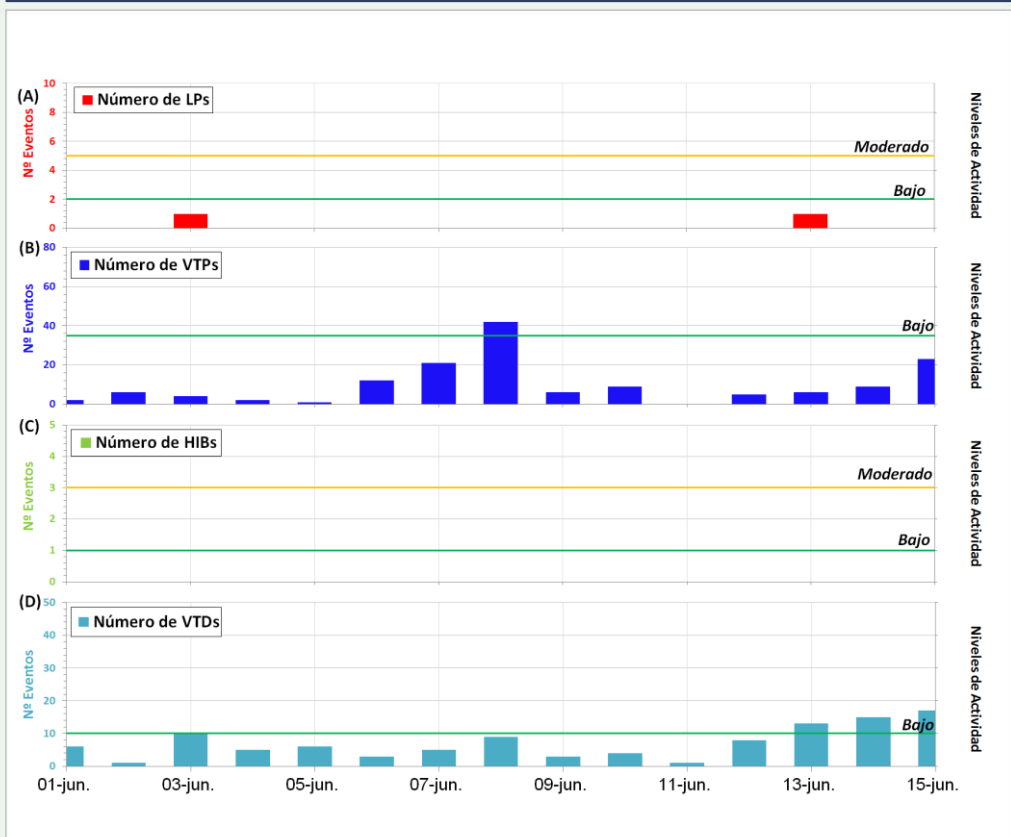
(A)
10
8
6
4
2
0
Nº Eventos
Número de LPs
Moderado
Bajo
Niveles de Actividad

(B)
80
60
40
20
0
Nº Eventos
Número de VTPs
Bajo
Niveles de Actividad

(C)
5
4
3
2
1
0
Nº Eventos
Número de HIBs
Moderado
Bajo
Niveles de Actividad

(D)
50
40
30
20
10
0
Nº Eventos
Número de VTDs
Bajo
Niveles de Actividad

01-jun. 03-jun. 05-jun. 07-jun. 09-jun. 11-jun. 13-jun. 15-jun.